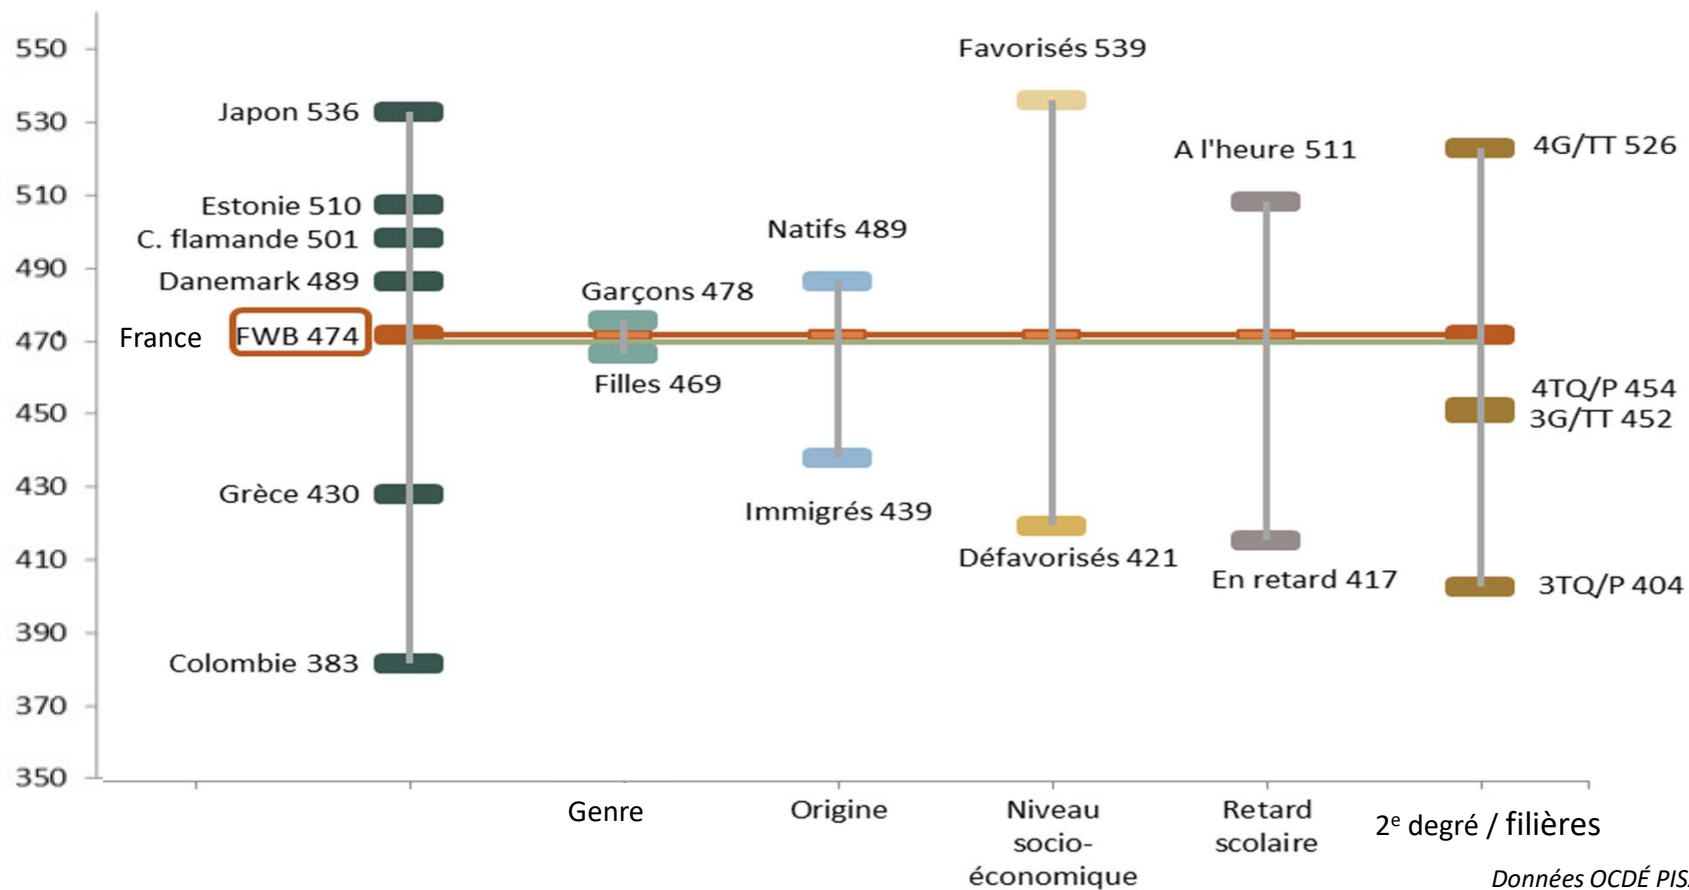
550
530
510
490
470
450
430
410
390
370
350

Japon 536
Estonie 510
C. flamande 501
Danemark 489
France
FWB 474
Grèce 430
Colombie 383

Garçons 478
Filles 469

Natifs 489
Immigrés 439

Favorisés 539
Défavorisés 421

A l'heure 511
En retard 417

4G/TT 526
4TQ/P 454
3G/TT 452
3TQ/P 404

Genre
Origine
Niveau socio-économique
Retard scolaire
2$^{e}$ degré / filières

Données OCDÉ PIS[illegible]